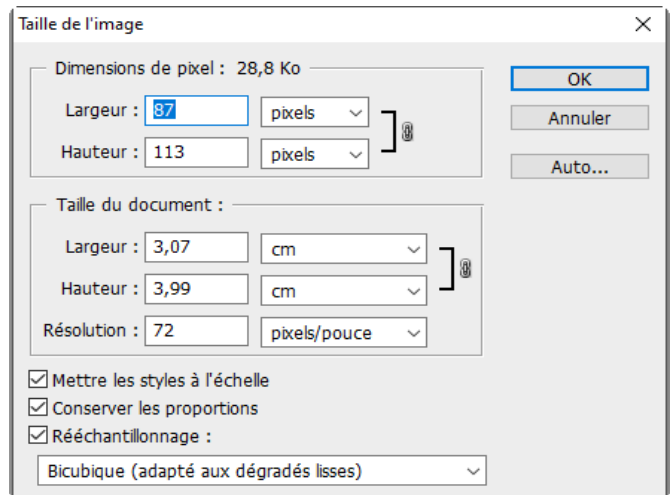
Taille de l'image

Dimensions de pixel : 28,8 Ko

Largeur : 87 pixels

Hauteur : 113 pixels

OK

Annuler

Auto...

Taille du document :

Largeur : 3,07 cm

Hauteur : 3,99 cm

Résolution : 72 pixels/pouce

☑ Mettre les styles à l'échelle

☑ Conserver les proportions

☑ Rééchantillonnage :

Bicubique (adapté aux dégradés lisses)